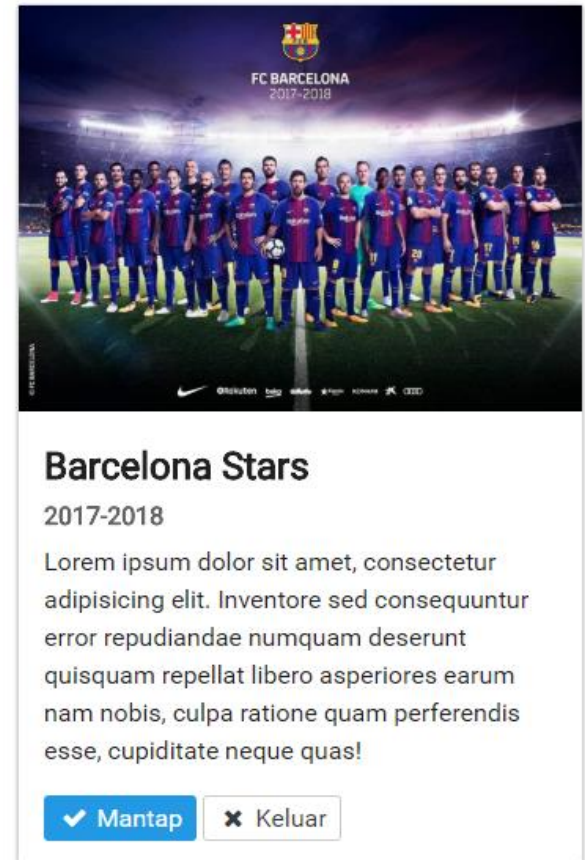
FC BARCELONA
2017-2018

© FC BARCELONA

Rakuten beko

Barcelona Stars

2017-2018

Lorem ipsum dolor sit amet, consectetur adipisicing elit. Inventore sed consequuntur error repudiandae numquam deserunt quisquam repellat libero asperiores earum nam nobis, culpa ratione quam perferendis esse, cupiditate neque quas!

✔ Mantap ✖ Keluar